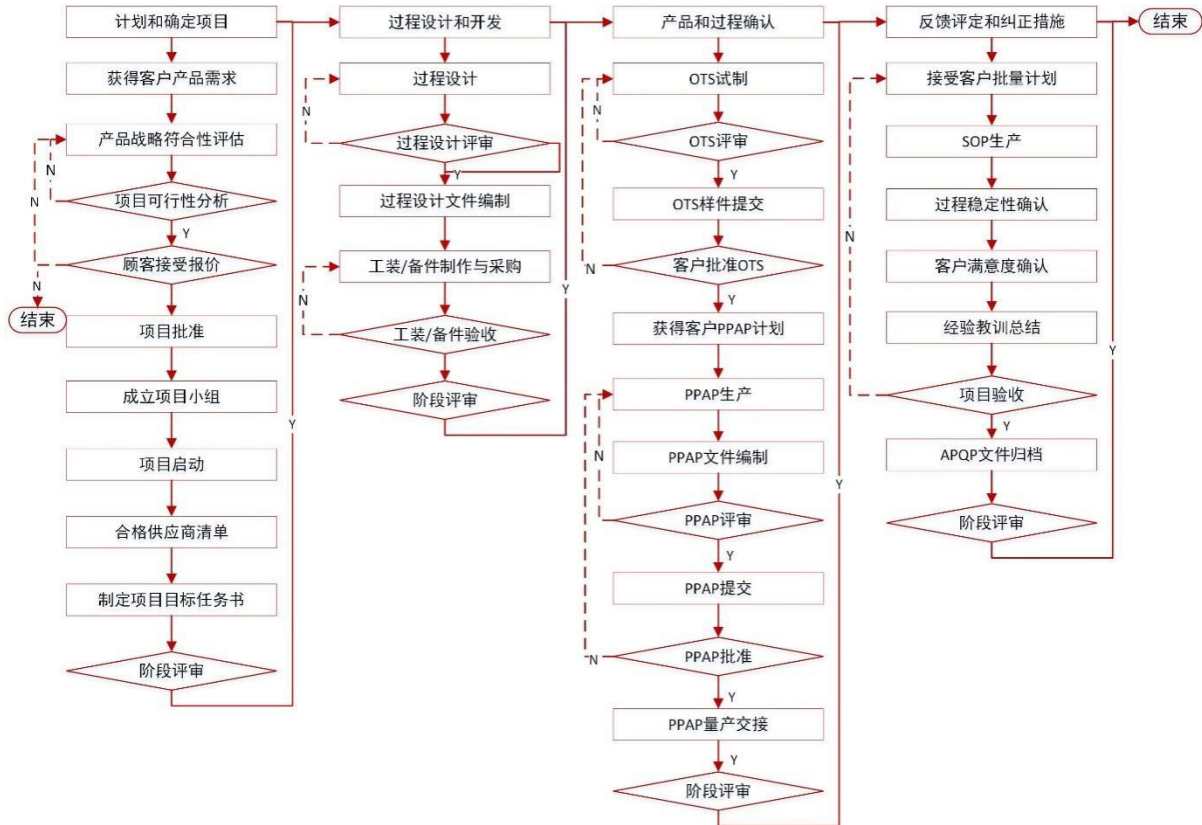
计划和确定项目

获得客户产品需求

产品战略符合性评估

N

项目可行性分析

Y

N

顾客接受报价

N

结束

项目批准

成立项目小组

项目启动

合格供应商清单

制定项目目标任务书

阶段评审

Y

过程设计和开发

过程设计

N

过程设计评审

Y

过程设计文件编制

工装/备件制作与采购

N

工装/备件验收

阶段评审

Y

产品和过程确认

OTS试制

N

OTS评审

Y

OTS样件提交

N

客户批准OTS

Y

获得客户PPAP计划

PPAP生产

N

PPAP文件编制

PPAP评审

Y

PPAP提交

N

PPAP批准

Y

PPAP量产交接

Y

阶段评审

Y

N

反馈评定和纠正措施

结束

接受客户批量计划

SOP生产

过程稳定性确认

客户满意度确认

经验教训总结

项目验收

Y

APQP文件归档

阶段评审

Y